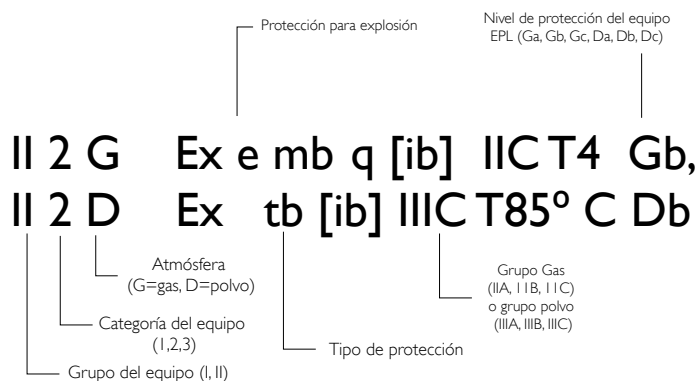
Protección para explosión

Nivel de protección del equipo EPL (Ga, Gb, Gc, Da, Db, Dc)

II 2 G Ex e mb q [ib] IIC T4 Gb,
II 2 D Ex tb [ib] IIIC T85º C Db

Atmósfera (G=gas, D=polvo)

Grupo Gas (IIA, IIB, IIC) o grupo polvo (IIIA, IIIB, IIIC)

Categoría del equipo (1,2,3)

Tipo de protección

Grupo del equipo (I, II)